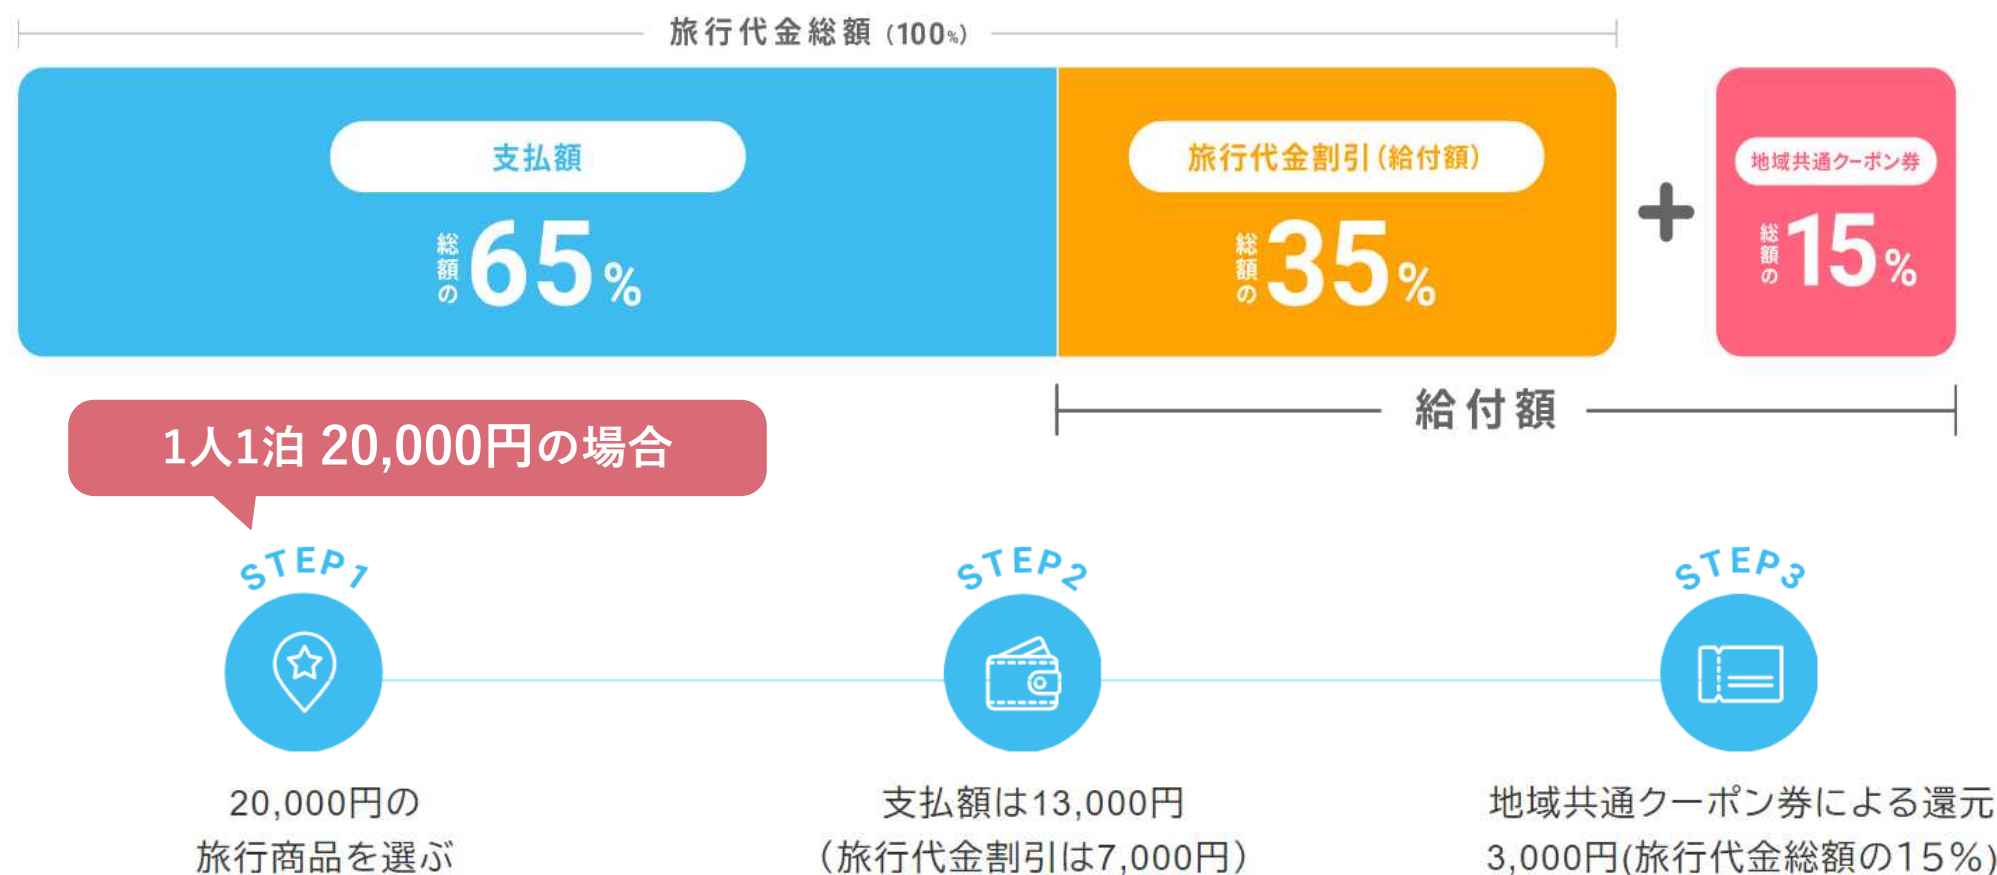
旅行代金総額（100%）

支払額

総額の65%

旅行代金割引（給付額）

総額の35%

+

地域共通クーポン券

総額の15%

給付額

1人1泊 20,000円の場合

STEP1

20,000円の
旅行商品を選ぶ

STEP2

支払額は13,000円
（旅行代金割引は7,000円）

STEP3

地域共通クーポン券による還元
3,000円(旅行代金総額の15%)